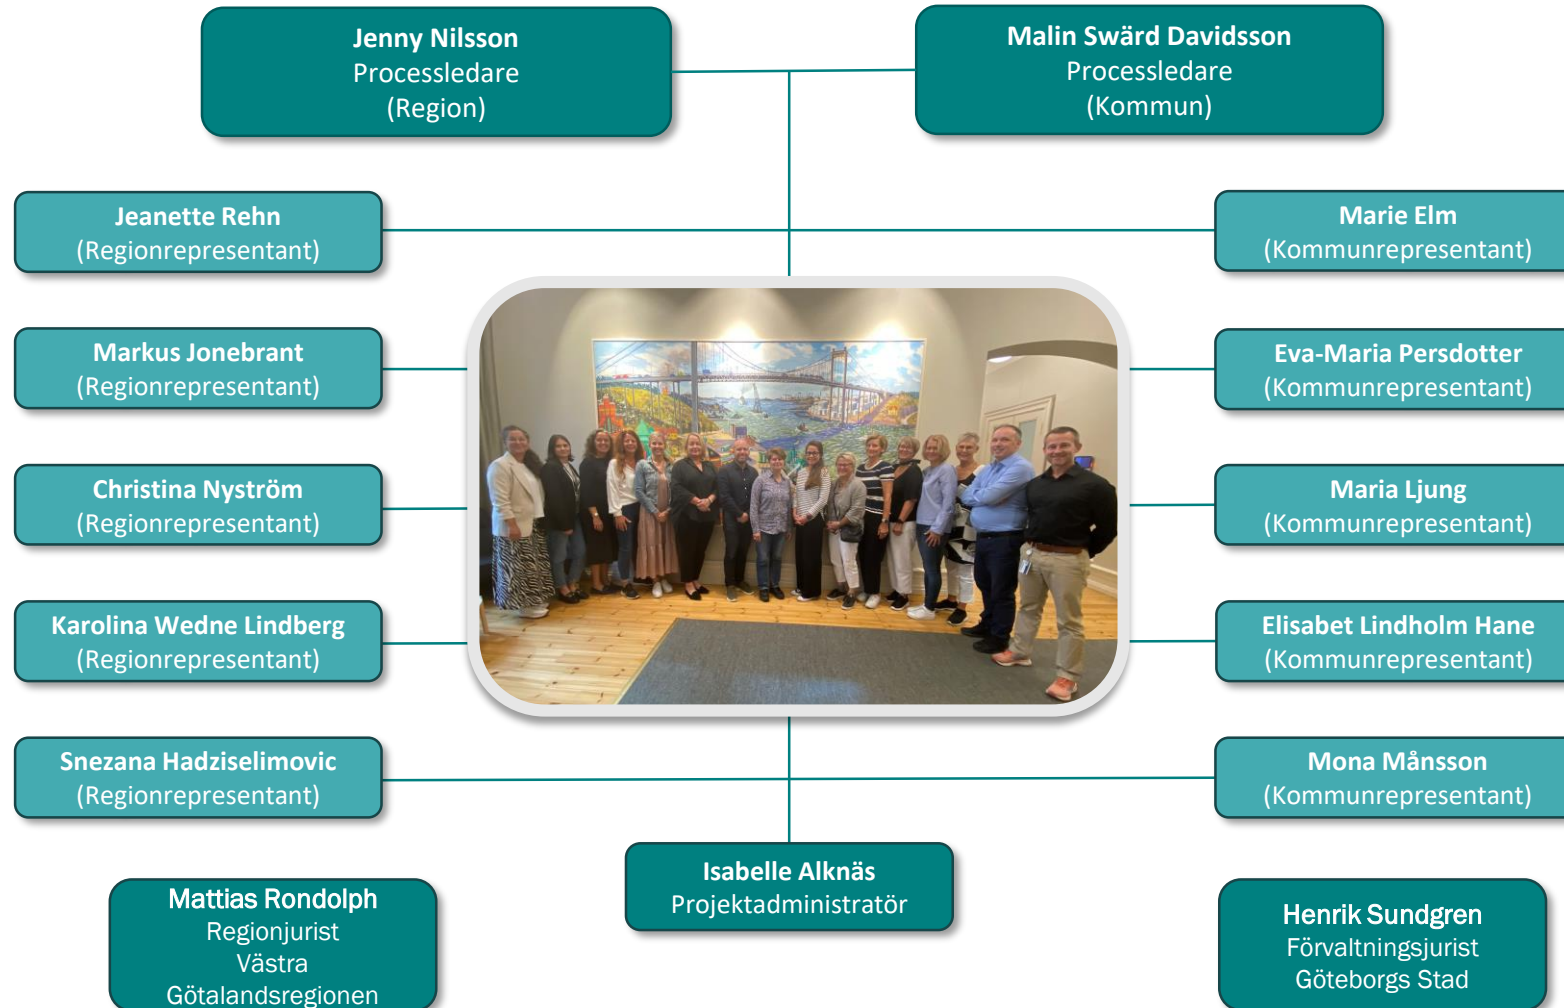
Jenny Nilsson
Processledare
(Region)

Malin Swärd Davidsson
Processledare
(Kommun)

Jeanette Rehn
(Regionrepresentant)

Marie Elm
(Kommunrepresentant)

Markus Jonebrant
(Regionrepresentant)

Eva-Maria Persdotter
(Kommunrepresentant)

Christina Nyström
(Regionrepresentant)

Maria Ljung
(Kommunrepresentant)

Karolina Wedne Lindberg
(Regionrepresentant)

Elisabet Lindholm Hane
(Kommunrepresentant)

Snezana Hadziselimovic
(Regionrepresentant)

Mona Månsson
(Kommunrepresentant)

Isabelle Alknäs
Projektadministratör

Mattias Rondolph
Regionjurist
Västra
Götalandsregionen

Henrik Sundgren
Förvaltningsjurist
Göteborgs Stad